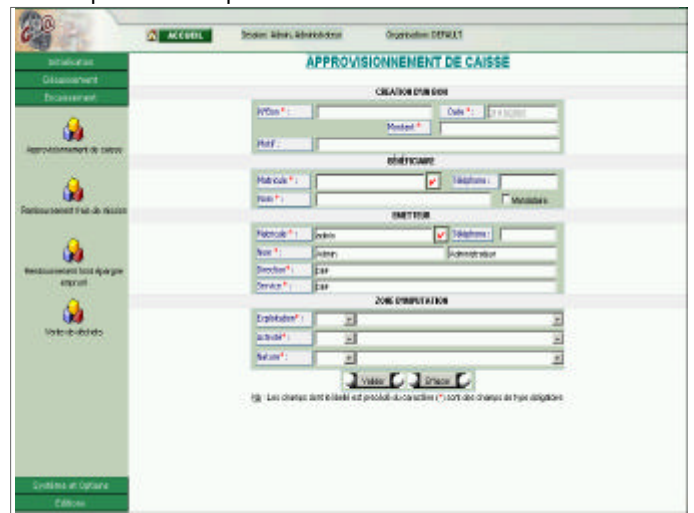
ACCUEIL Session: Admin, Administrateur Organisation: DEFAULT

Initialisation
Décaissement
Encaissement

Approvisionnement de caisse

Remboursement frais de mission

Remboursement Bons Epargne emprunt

Vente de déchets

Système et Options
Éditions

APPROVISIONNEMENT DE CAISSE

CREATION D'UN BON

N°Bon * : Date * : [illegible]
Montant * :
Motif :

BÉNÉFICIAIRE

Matricule * : Téléphone :
Nom * : Mandataire

EMETTEUR

Matricule * : admin Téléphone :
Nom * : Admin Administrateur
Direction * : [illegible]
Service * : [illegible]

ZONE D'IMPUTATION

Exploitation * :
Activité * :
Nature * :

Valider Effacer

NB : Les champs dont le libellé est précédé du caractère (*) sont des champs de type obligatoire